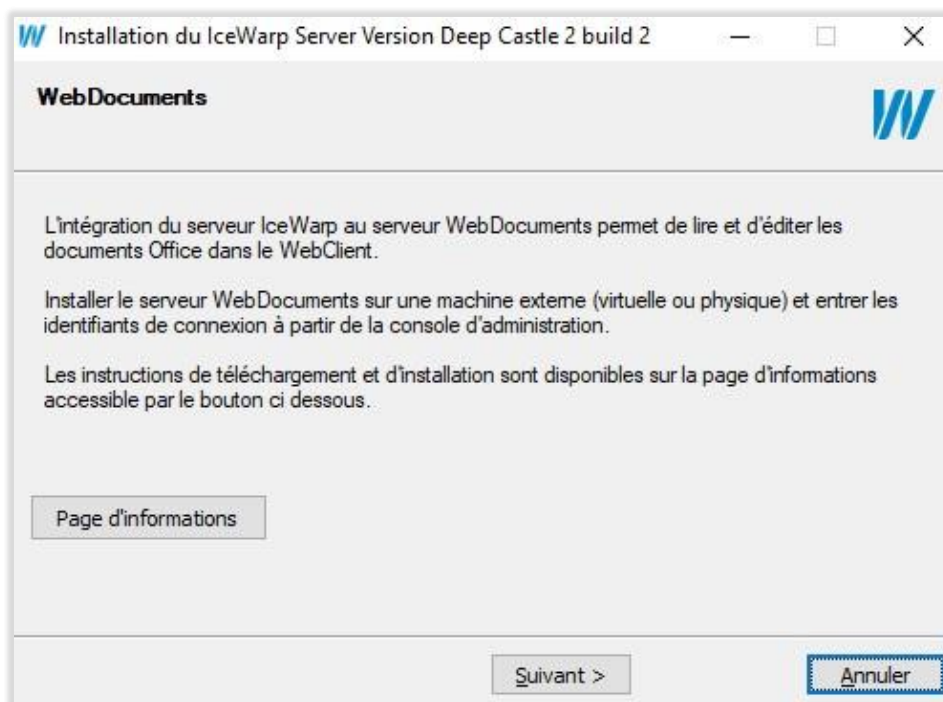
Installation du IceWarp Server Version Deep Castle 2 build 2

WebDocuments

L'intégration du serveur IceWarp au serveur WebDocuments permet de lire et d'éditer les documents Office dans le WebClient.

Installer le serveur WebDocuments sur une machine externe (virtuelle ou physique) et entrer les identifiants de connexion à partir de la console d'administration.

Les instructions de téléchargement et d'installation sont disponibles sur la page d'informations accessible par le bouton ci dessous.

Page d'informations

Suivant >

Annuler